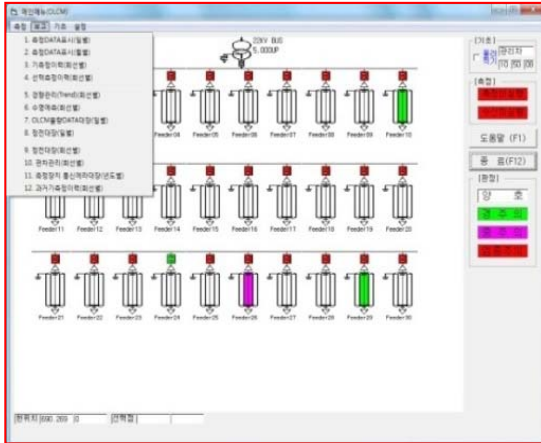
초기메뉴(OLCM)

측정 보고 기초 설정

1. 측정DATA표시(일별)
2. 측정DATA표시(월별)
3. 기초정보파악(회선별)
4. 선택측정이력(회선별)

5. 경향관리(Trend)(회선별)
6. 수명예측(회선별)
7. OLCM(열화DATA)(일별)
8. 점검이력(일별)

9. 점검이력(회선별)
10. 관리관리(회선별)
11. 측정장치 통신처리이력(년도별)
12. 과거기록정이력(회선별)

22KV BUS
5,000UP

Feeder04 Feeder05 Feeder06 Feeder07 Feeder08 Feeder09 Feeder10

Feeder11 Feeder12 Feeder13 Feeder14 Feeder15 Feeder16 Feeder17 Feeder18 Feeder19 Feeder20

Feeder21 Feeder22 Feeder23 Feeder24 Feeder25 Feeder26 Feeder27 Feeder28 Feeder29 Feeder30

[기초]
관리자
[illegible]

[측정]
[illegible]
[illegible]

도움말 (F1)

종 료(F12)

[현황]
양 호
경 주 의
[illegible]
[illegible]

관리지 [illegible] 0 선택점